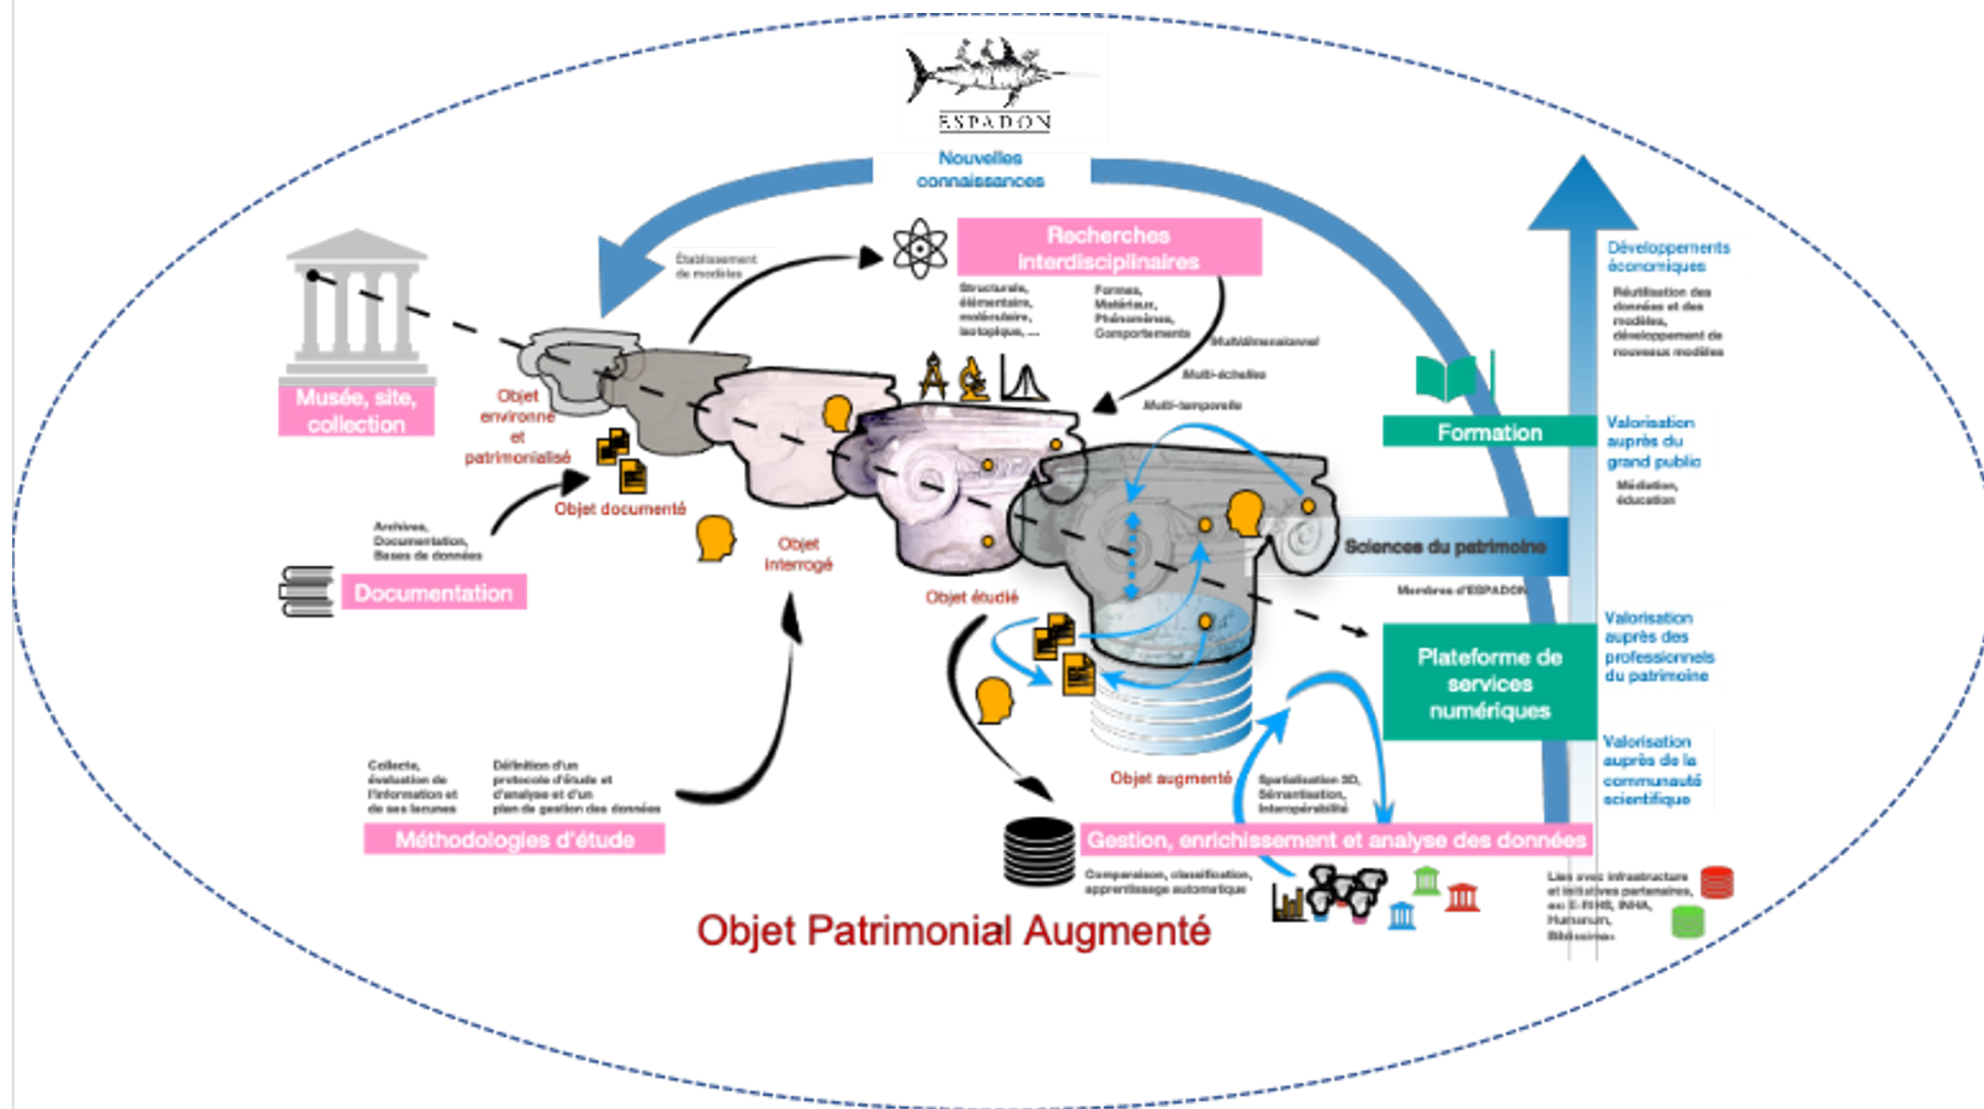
ESPADON

Nouvelles connaissances

Établissement de modèles

Recherches interdisciplinaires

Structurale, élémentaire, moléculaire, isotopique, ...

Formes, Matériaux, Phénomènes, Comportements

Multidimensionnel

Multi-échelles

Multi-temporelle

Musée, site, collection

Objet environné et patrimonialisé

Objet documenté

Archives, Documentation, Bases de données

Documentation

Objet interrogé

Objet étudié

Développements économiques

Réutilisation des données et des modèles, développement de nouveaux modèles

Formation

Valorisation auprès du grand public

Médiation, éducation

Sciences du patrimoine

Membres d'ESPADON

Plateforme de services numériques

Valorisation auprès des professionnels du patrimoine

Valorisation auprès de la communauté scientifique

Collecte, évaluation de l'information et de ses lacunes

Définition d'un protocole d'étude et d'analyse et d'un plan de gestion des données

Méthodologies d'étude

Objet augmenté

Spatialisation 3D, Sémantisation, Interopérabilité

Gestion, enrichissement et analyse des données

Comparaison, classification, apprentissage automatique

Liens avec infrastructure et initiatives partenaires, ex: E-RIHS, INHA, Humanum, Biblissima

Objet Patrimonial Augmenté